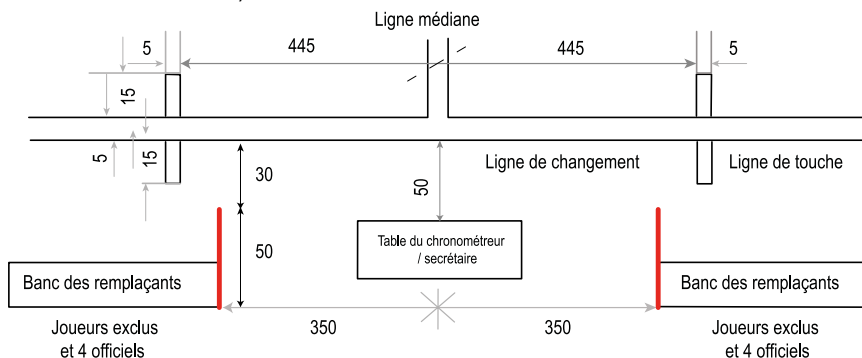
Ligne médiane

5

445

445

5

15

5

15

30

50

Ligne de changement

Ligne de touche

50

Table du chronométreur / secrétaire

Banc des remplaçants

Banc des remplaçants

350

350

Joueurs exclus et 4 officiels

Joueurs exclus et 4 officiels